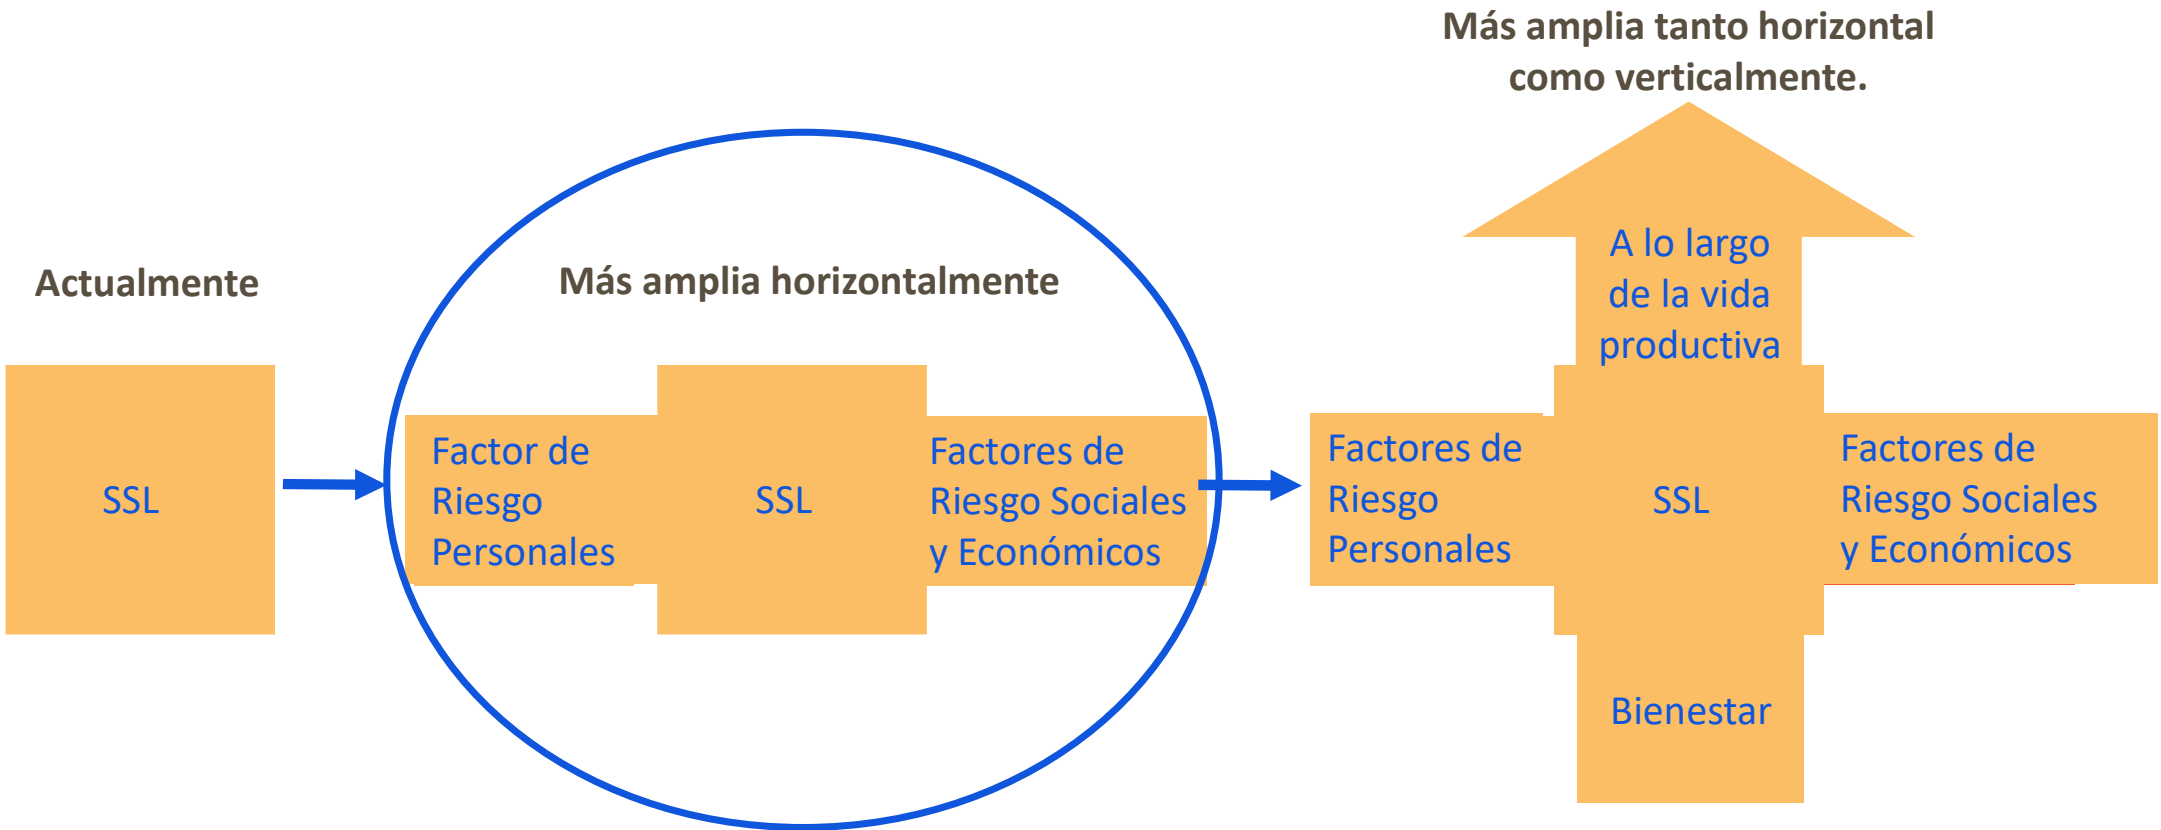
Más amplia tanto horizontal como verticalmente.

Actualmente

SSL

Más amplia horizontalmente

Factor de Riesgo Personales

SSL

Factores de Riesgo Sociales y Económicos

A lo largo de la vida productiva

Factores de Riesgo Personales

SSL

Factores de Riesgo Sociales y Económicos

Bienestar